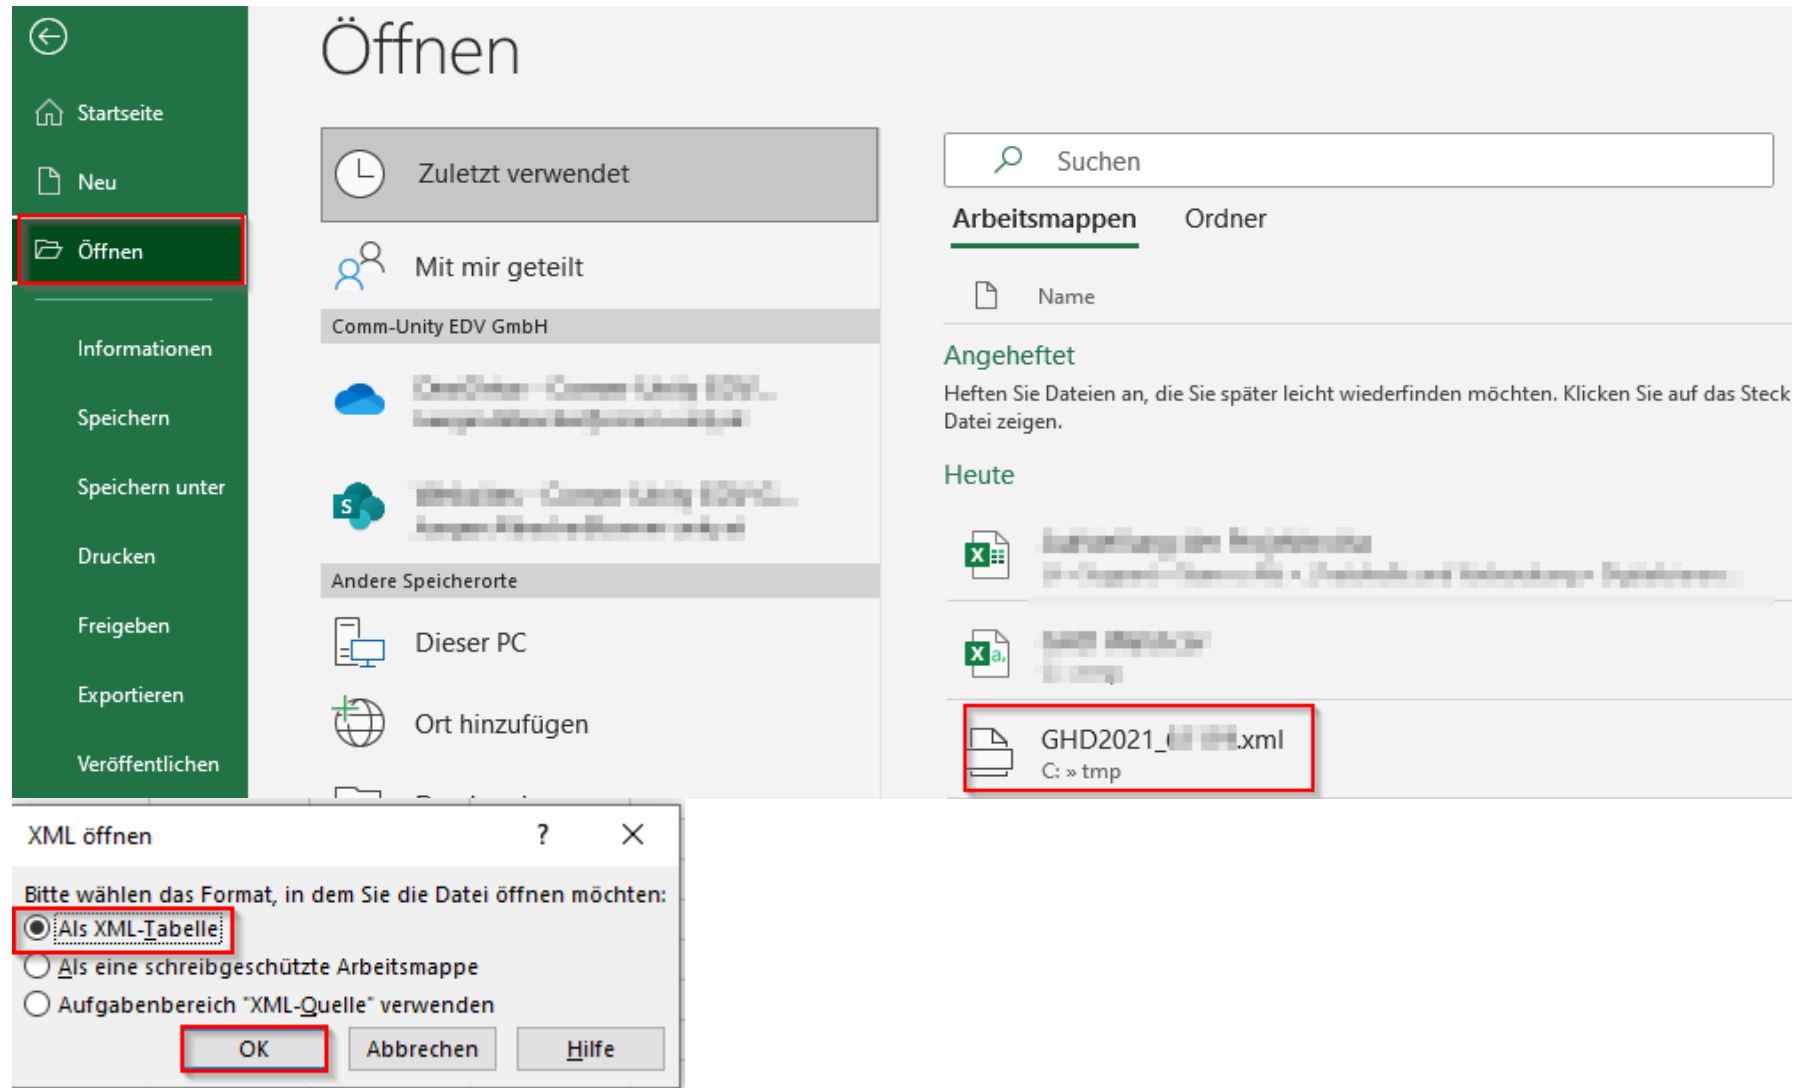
Startseite

Neu

Öffnen

Informationen

Speichern

Speichern unter

Drucken

Freigeben

Exportieren

Veröffentlichen

Öffnen

Zuletzt verwendet

Mit mir geteilt

Comm-Unity EDV GmbH

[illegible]

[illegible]

Andere Speicherorte

Dieser PC

Ort hinzufügen

Suchen

Arbeitsmappen Ordner

Name

Angeheftet

Heften Sie Dateien an, die Sie später leicht wiederfinden möchten. Klicken Sie auf das Steck Datei zeigen.

Heute

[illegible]

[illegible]

GHD2021_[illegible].xml
C: » tmp

XML öffnen ? ✕

Bitte wählen das Format, in dem Sie die Datei öffnen möchten:

Als XML-Tabelle

Als eine schreibgeschützte Arbeitsmappe

Aufgabenbereich "XML-Quelle" verwenden

OK Abbrechen Hilfe